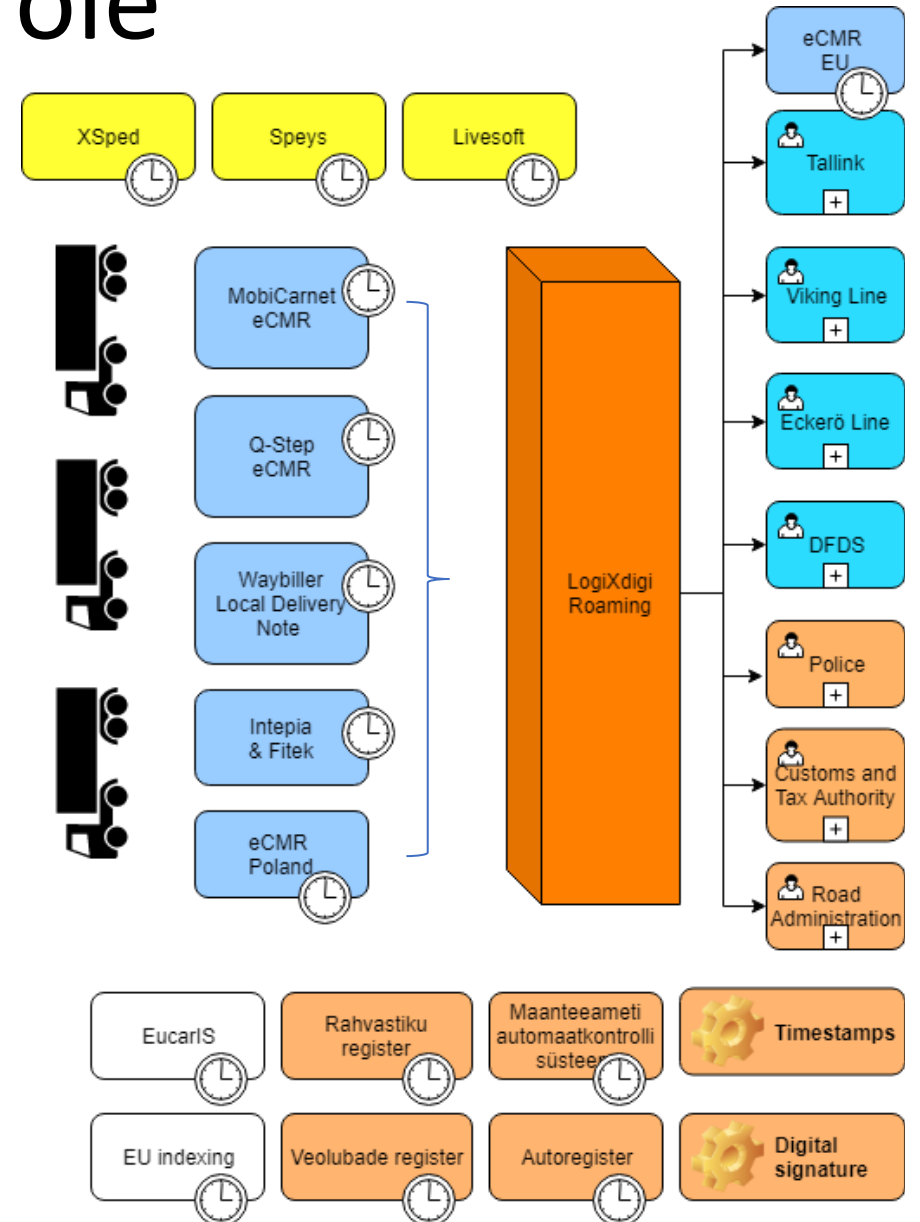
ole

XSped

Speys

Livesoft

MobiCarnet eCMR

Q-Step eCMR

Waybiller Local Delivery Note

Intepia & Fitek

eCMR Poland

LogiXdigi Roaming

eCMR EU

Tallink

Viking Line

Eckerö Line

DFDS

Police

Customs and Tax Authority

Road Administration

EucarIS

Rahvastiku register

Maanteeameti automaatkontrolli süsteem

Timestamps

EU indexing

Veolubade register

Autoregister

Digital signature